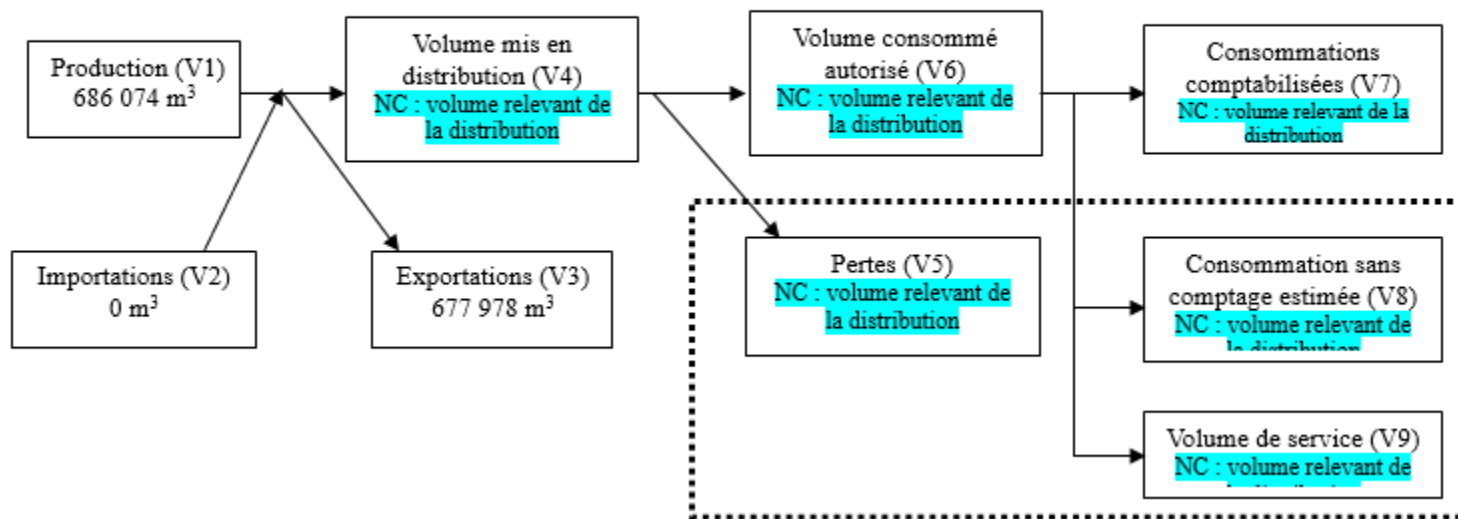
Production (V1)
686 074 m$^3$

Importations (V2)
0 m$^3$

Volume mis en distribution (V4)
NC : volume relevant de la distribution

Exportations (V3)
677 978 m$^3$

Volume consommé autorisé (V6)
NC : volume relevant de la distribution

Pertes (V5)
NC : volume relevant de la distribution

Consommations comptabilisées (V7)
NC : volume relevant de la distribution

Consommation sans comptage estimée (V8)
NC : volume relevant de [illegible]

Volume de service (V9)
NC : volume relevant de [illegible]